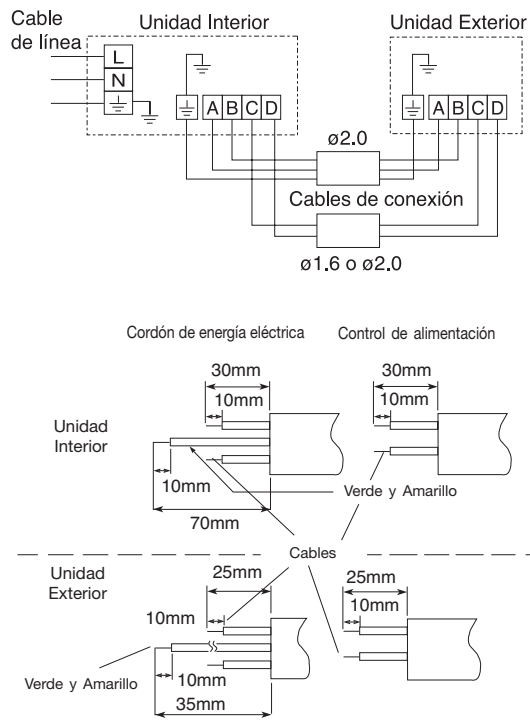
Cable de línea

Unidad Interior

Unidad Exterior

L

N

A B C D

A B C D

ø2.0

Cables de conexión

ø1.6 o ø2.0

Cordón de energía eléctrica

Control de alimentación

30mm

10mm

30mm

10mm

Unidad Interior

10mm

Verde y Amarillo

70mm

Cables

Unidad Exterior

25mm

10mm

25mm

10mm

Verde y Amarillo

10mm

35mm